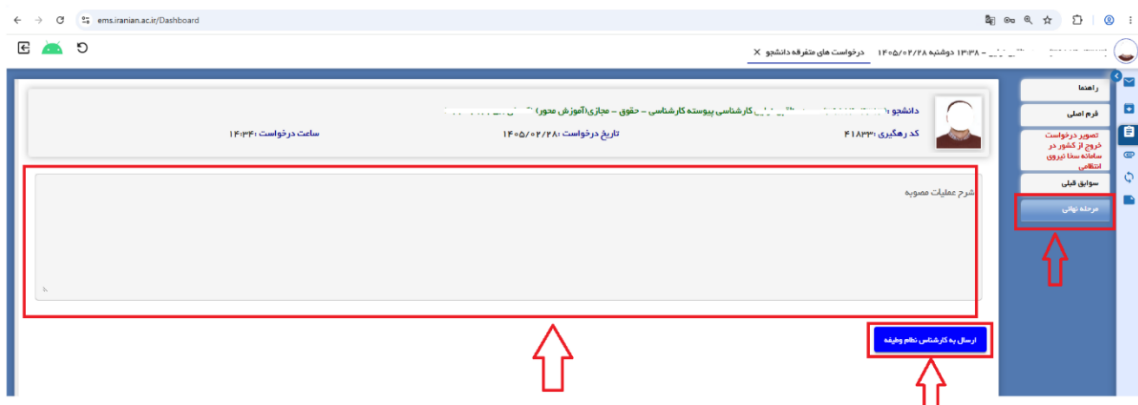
ems.iranian.ac.ir/Dashboard

درخواست های متفرقه دانشجو

۱۴۰۵/۰۲/۲۸ دوشنبه ۱۳:۳۸ - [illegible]

راهنما

فرم اصلی

تصویر درخواست خروج از کشور در سامانه سخا نیروی انتظامی

سوابق قبلی

مرحله نهائی

دانشجو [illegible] کارشناسی پیوسته کارشناسی - حقوق - مجازی(آموزش محور) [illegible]

کد رهگیری ۴۱۸۳۳۰

تاریخ درخواست ۱۴۰۵/۰۲/۲۸

ساعت درخواست ۱۴:۳۴

شرح عملیات مصوبه

ارسال به کارشناس نظام وظیفه